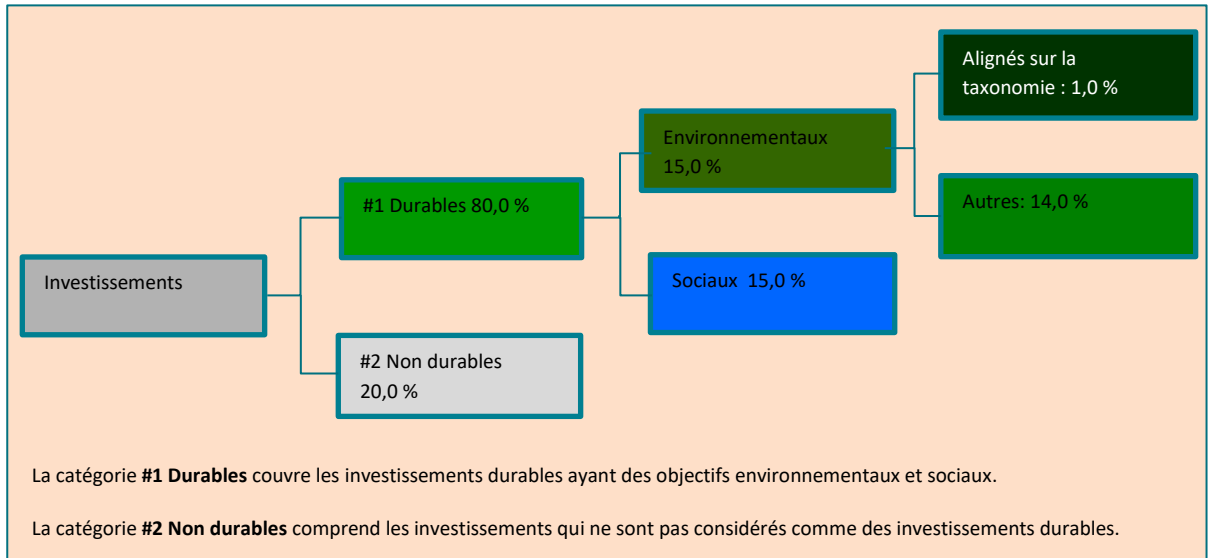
Investissements

#1 Durables 80,0 %

#2 Non durables 20,0 %

Environnementaux 15,0 %

Sociaux 15,0 %

Alignés sur la taxonomie : 1,0 %

Autres: 14,0 %

La catégorie **#1 Durables** couvre les investissements durables ayant des objectifs environnementaux et sociaux.

La catégorie **#2 Non durables** comprend les investissements qui ne sont pas considérés comme des investissements durables.